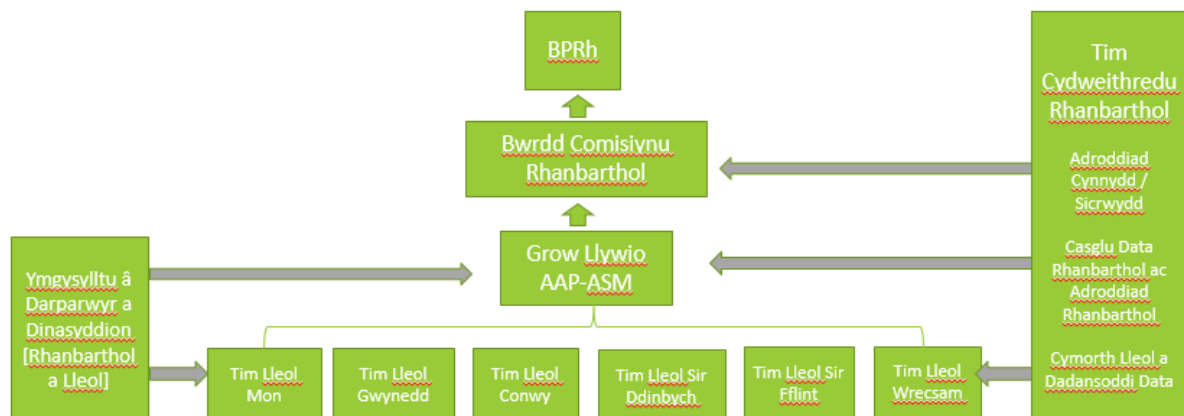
BPRh

Bwrdd Comisiynu Rhanbarthol

Grow Llywio AAP-ASM

Tim Cydweithredu Rhanbarthol

Adroddiad Cynnydd / Sicrwydd

Casglu Data Rhanbarthol ac Adroddiad Rhanbarthol

Cymorth Lleol a Dadansoddi Data

Ymgysylltu â Darparwyr a Dinasyddion [Rhanbarthol a Lleol]

Tim Lleol Mon

Tim Lleol Gwynedd

Tim Lleol Conwy

Tim Lleol Sir Ddinbych

Tim Lleol Sir Fflint

Tim Lleol Wrecsam